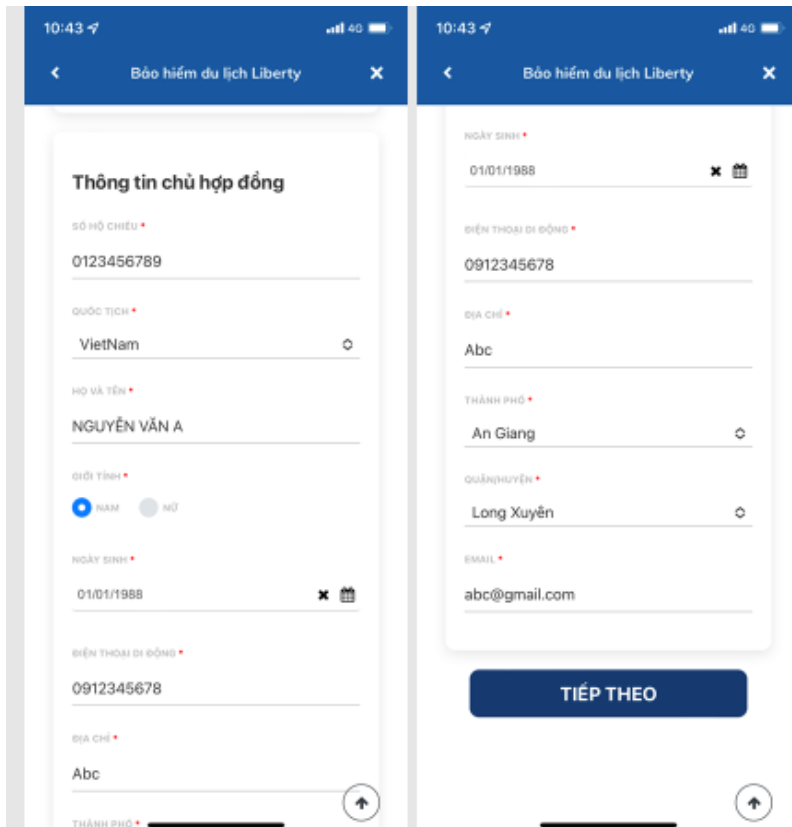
10:43 4G

Bảo hiểm du lịch Liberty

Thông tin chủ hợp đồng

SỐ HỘ CHIẾU *

0123456789

QUỐC TỊCH *

VietNam

HỌ VÀ TÊN *

NGUYỄN VĂN A

GIỚI TÍNH *

NAM NỮ

NGÀY SINH *

01/01/1988

ĐIỆN THOẠI DI ĐỘNG *

0912345678

ĐỊA CHỈ *

Abc

THÀNH PHỐ *

10:43 4G

Bảo hiểm du lịch Liberty

NGÀY SINH *

01/01/1988

ĐIỆN THOẠI DI ĐỘNG *

0912345678

ĐỊA CHỈ *

Abc

THÀNH PHỐ *

An Giang

QUẬN/HUYỆN *

Long Xuyên

EMAIL *

abc@gmail.com

TIẾP THEO